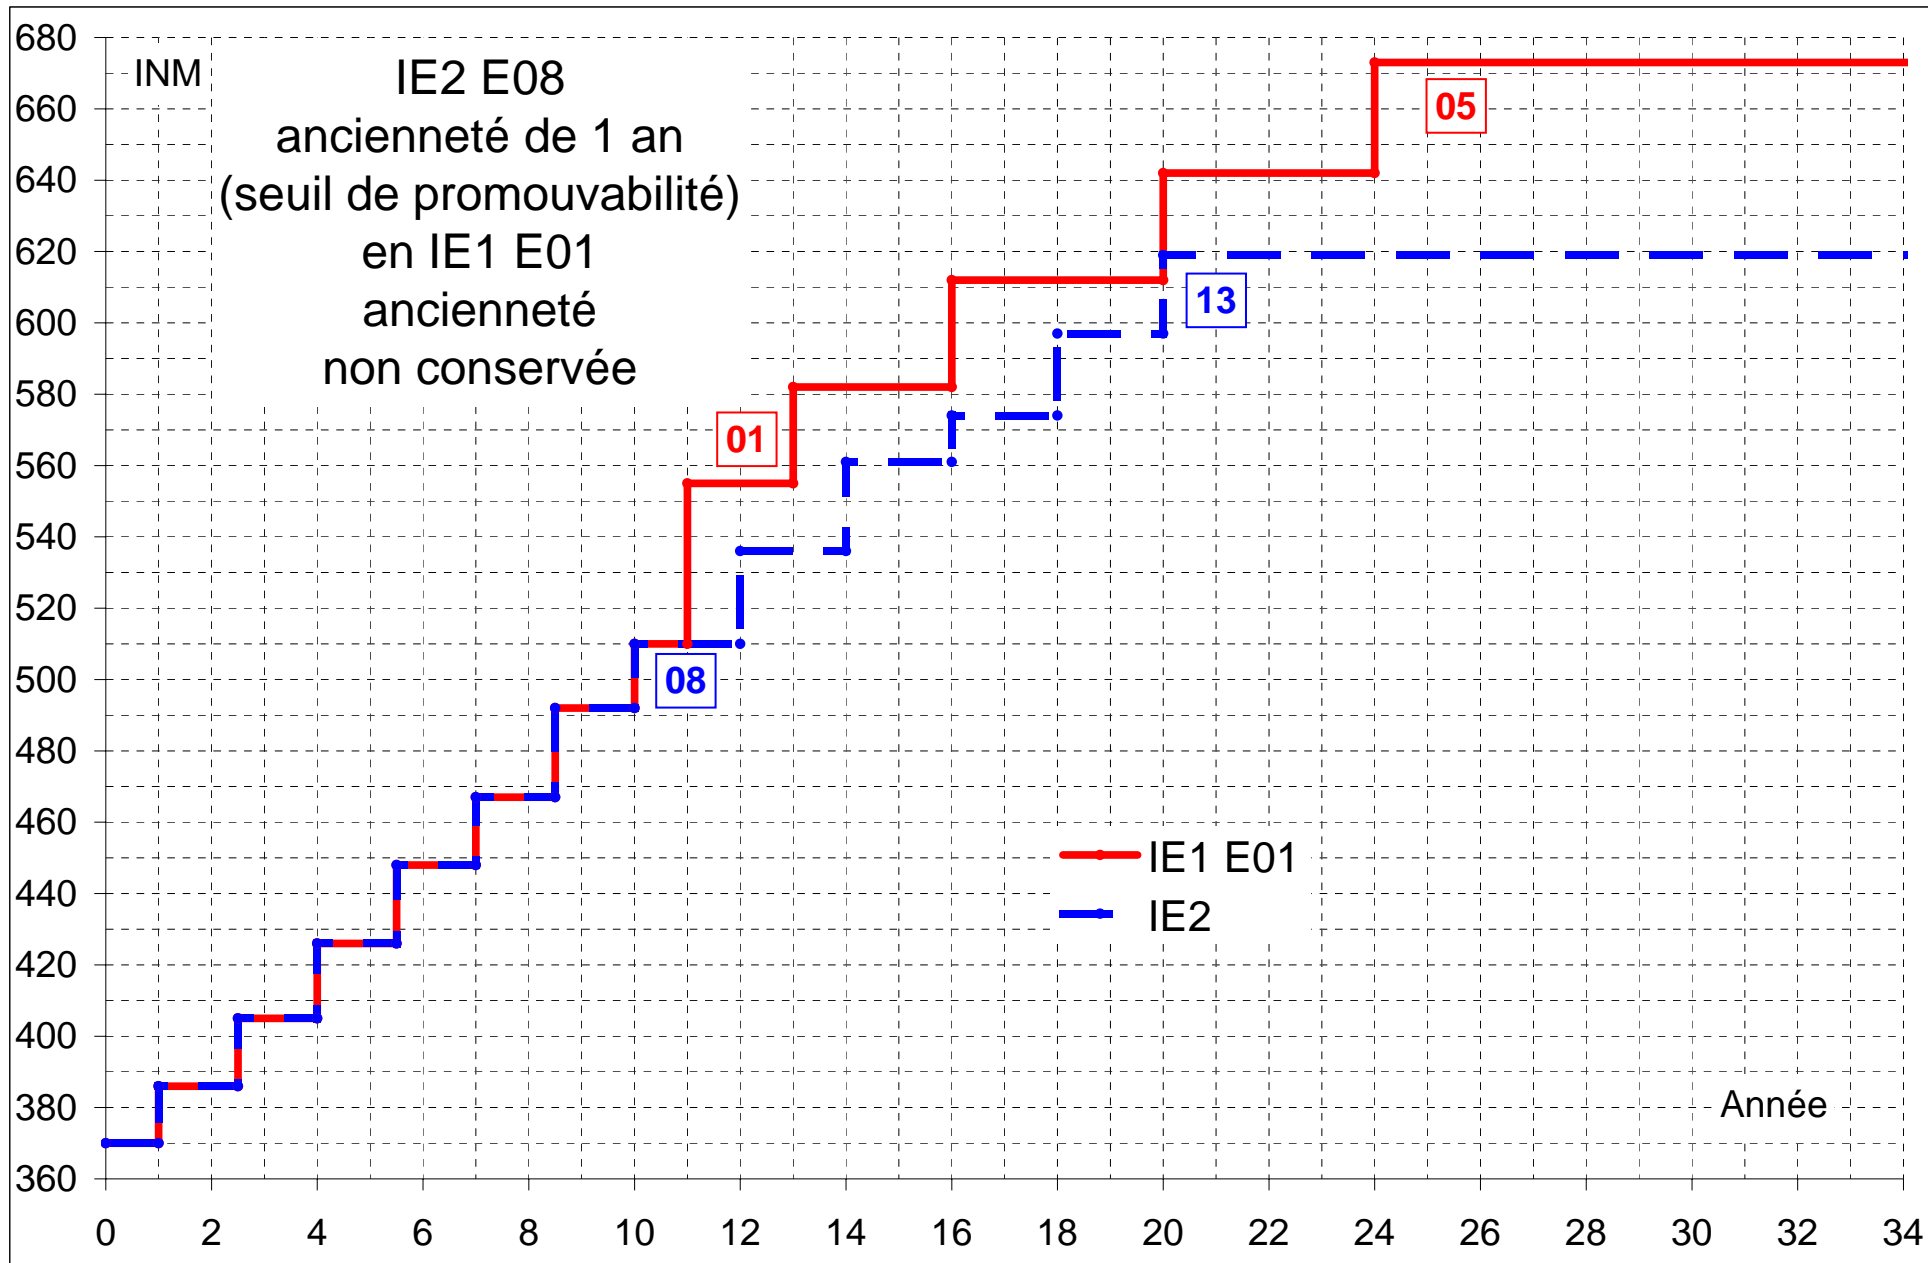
INM

IE2 E08
ancienneté de 1 an
(seuil de promouvabilité)
en IE1 E01
ancienneté
non conservée

05
13
01
08

IE1 E01
IE2

Année

680
660
640
620
600
580
560
540
520
500
480
460
440
420
400
380
360

0 2 4 6 8 10 12 14 16 18 20 22 24 26 28 30 32 34